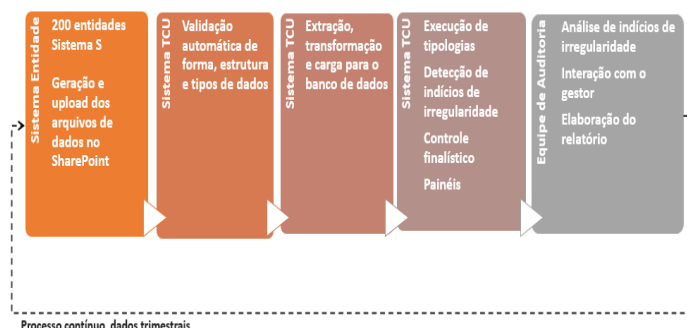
Sistema Entidade

200 entidades Sistema S

Geração e upload dos arquivos de dados no SharePoint

Sistema TCU

Validação automática de forma, estrutura e tipos de dados

Sistema TCU

Extração, transformação e carga para o banco de dados

Sistema TCU

Execução de tipologias

Detecção de indícios de irregularidade

Controle finalístico

Painéis

Equipe de Auditoria

Análise de indícios de irregularidade

Interação com o gestor

Elaboração do relatório

Processo contínuo, dados trimestrais